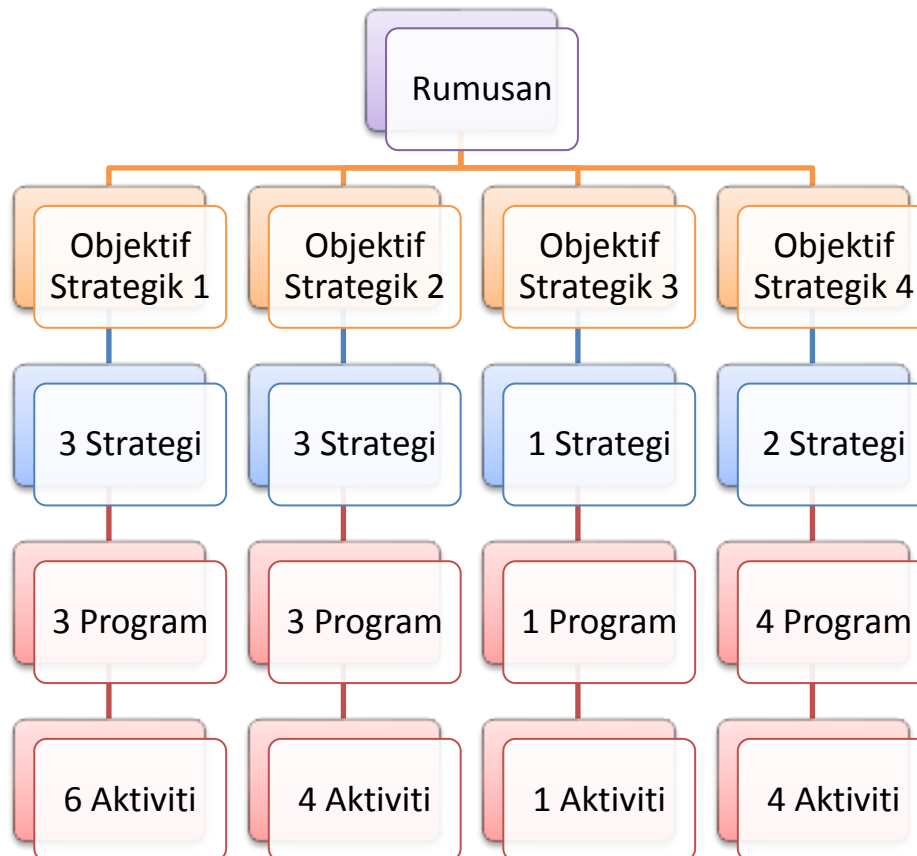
Rumusan

Objektif Strategik 1

Objektif Strategik 2

Objektif Strategik 3

Objektif Strategik 4

3 Strategi

3 Strategi

1 Strategi

2 Strategi

3 Program

3 Program

1 Program

4 Program

6 Aktiviti

4 Aktiviti

1 Aktiviti

4 Aktiviti